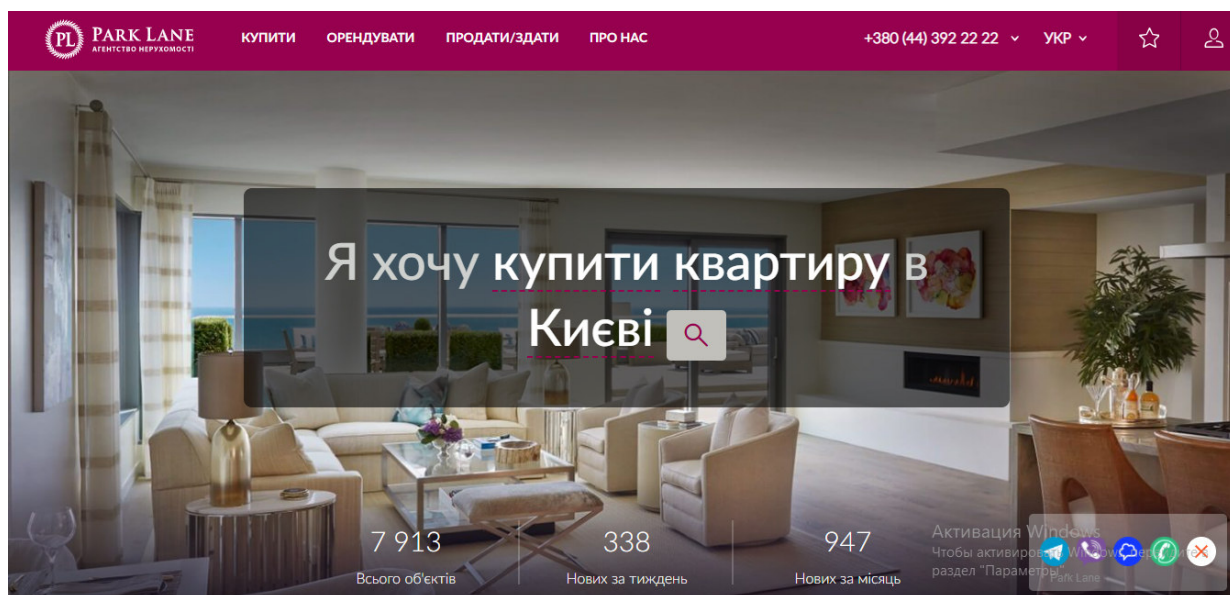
PL PARK LANE
АГЕНТСТВО НЕРУХОМОСТІ

КУПИТИ ОРЕНДУВАТИ ПРОДАТИ/ЗДАТИ ПРО НАС

+380 (44) 392 22 22 УКР

Я хочу купити квартиру в Києві

7 913
Всього об'єктів

338
Нових за тиждень

947
Нових за місяць

Активация Windows
Чтобы активировать Windows, перейдите в раздел "Параметры".

Park Lane